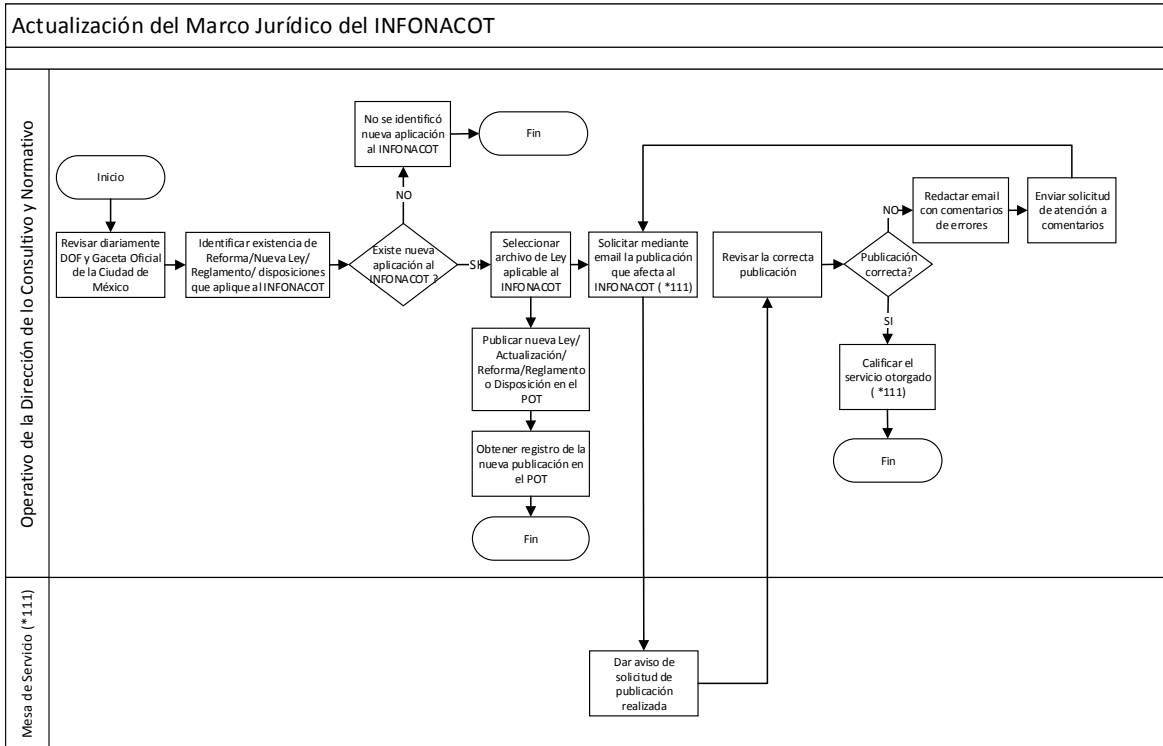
Actualización del Marco Jurídico del INFONACOT

Operativo de la Dirección de lo Consultivo y Normativo

Inicio

Revisar diariamente DOF y Gaceta Oficial de la Ciudad de México

Identificar existencia de Reforma/Nueva Ley/ Reglamento/ disposiciones que aplique al INFONACOT

Existe nueva aplicación al INFONACOT ?

NO

No se identificó nueva aplicación al INFONACOT

Fin

SI

Seleccionar archivo de Ley aplicable al INFONACOT

Publicar nueva Ley/ Actualización/ Reforma/Reglamento o Disposición en el POT

Obtener registro de la nueva publicación en el POT

Fin

Solicitar mediante email la publicación que afecta al INFONACOT ( *111)

Revisar la correcta publicación

Publicación correcta?

NO

Redactar email con comentarios de errores

Enviar solicitud de atención a comentarios

SI

Calificar el servicio otorgado ( *111)

Fin

Mesa de Servicio (*111)

Dar aviso de solicitud de publicación realizada